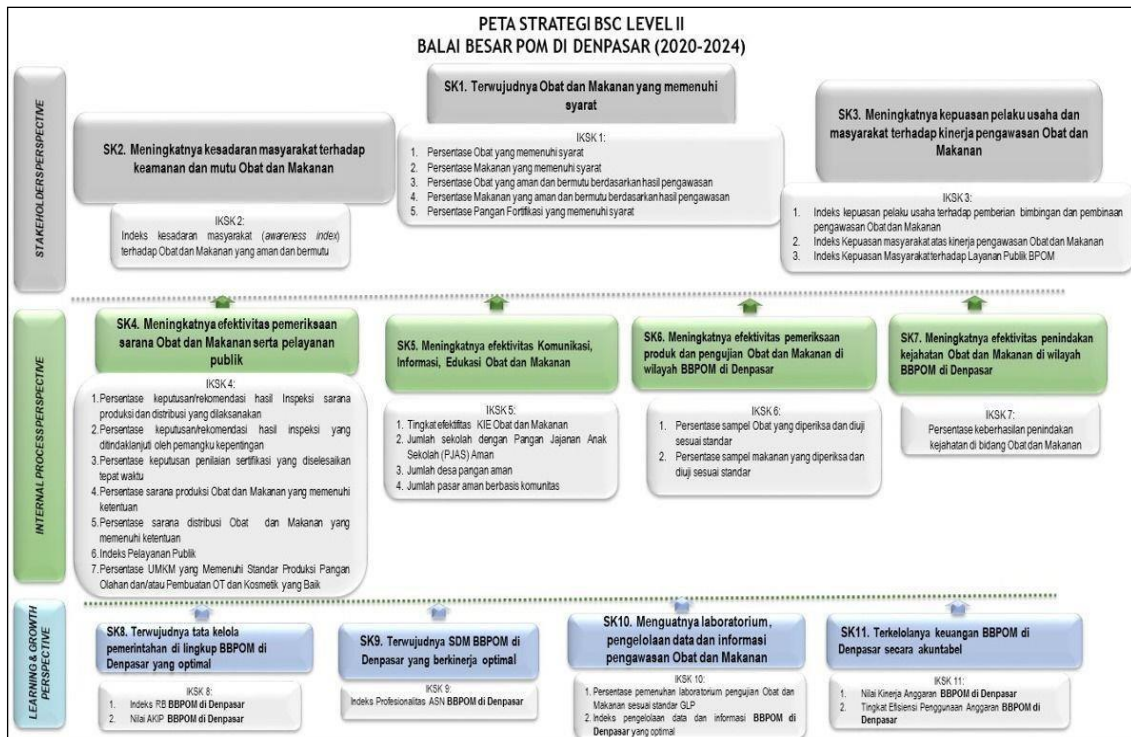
PETA STRATEGI BSC LEVEL II
BALAI BESAR POM DI DENPASAR (2020-2024)

STAKEHOLDERS PERSPECTIVE

SK1. Terwujudnya Obat dan Makanan yang memenuhi syarat

IKSK 1:
1. Persentase Obat yang memenuhi syarat
2. Persentase Makanan yang memenuhi syarat
3. Persentase Obat yang aman dan bermutu berdasarkan hasil pengawasan
4. Persentase Makanan yang aman dan bermutu berdasarkan hasil pengawasan
5. Persentase Pangan Fortifikasi yang memenuhi syarat

SK2. Meningkatnya kesadaran masyarakat terhadap keamanan dan mutu Obat dan Makanan

IKSK 2:
Indeks kesadaran masyarakat (awareness index) terhadap Obat dan Makanan yang aman dan bermutu

SK3. Meningkatnya kepuasan pelaku usaha dan masyarakat terhadap kinerja pengawasan Obat dan Makanan

IKSK 3:
1. Indeks kepuasan pelaku usaha terhadap pemberian bimbingan dan pembinaan pengawasan Obat dan Makanan
2. Indeks Kepuasan masyarakat atas kinerja pengawasan Obat dan Makanan
3. Indeks Kepuasan Masyarakat terhadap Layanan Publik BPOM

INTERNAL PROCESS PERSPECTIVE

SK4. Meningkatnya efektivitas pemeriksaan sarana Obat dan Makanan serta pelayanan publik

IKSK 4:
1. Persentase keputusan/rekomendasi hasil Inspeksi sarana produksi dan distribusi yang dilaksanakan
2. Persentase keputusan/rekomendasi hasil inspeksi yang ditindaklanjuti oleh pemangku kepentingan
3. Persentase keputusan penilaian sertifikasi yang diselesaikan tepat waktu
4. Persentase sarana produksi Obat dan Makanan yang memenuhi ketentuan
5. Persentase sarana distribusi Obat dan Makanan yang memenuhi ketentuan
6. Indeks Pelayanan Publik
7. Persentase UMKM yang Memenuhi Standar Produksi Pangan Olahan dan/atau Pembuatan OT dan Kosmetik yang Baik

SK5. Meningkatnya efektivitas Komunikasi, Informasi, Edukasi Obat dan Makanan

IKSK 5:
1. Tingkat efektifitas KIE Obat dan Makanan
2. Jumlah sekolah dengan Pangan Jajanan Anak Sekolah (PJAS) Aman
3. Jumlah desa pangan aman
4. Jumlah pasar aman berbasis komunitas

SK6. Meningkatnya efektivitas pemeriksaan produk dan pengujian Obat dan Makanan di wilayah BBPOM di Denpasar

IKSK 6:
1. Persentase sampel Obat yang diperiksa dan diuji sesuai standar
2. Persentase sampel makanan yang diperiksa dan diuji sesuai standar

SK7. Meningkatnya efektivitas penindakan kejahatan Obat dan Makanan di wilayah BBPOM di Denpasar

IKSK 7:
Persentase keberhasilan penindakan kejahatan di bidang Obat dan Makanan

LEARNING & GROWTH PERSPECTIVE

SK8. Terwujudnya tata kelola pemerintahan di lingkup BBPOM di Denpasar yang optimal

IKSK 8:
1. Indeks RB BBPOM di Denpasar
2. Nilai AKIP BBPOM di Denpasar

SK9. Terwujudnya SDM BBPOM di Denpasar yang berkinerja optimal

IKSK 9:
Indeks Profesionalitas ASN BBPOM di Denpasar

SK10. Menguatnya laboratorium, pengelolaan data dan informasi pengawasan Obat dan Makanan

IKSK 10:
1. Persentase pemenuhan laboratorium pengujian Obat dan Makanan sesuai standar GLP
2. Indeks pengelolaan data dan informasi BBPOM di Denpasar yang optimal

SK11. Terkelolanya keuangan BBPOM di Denpasar secara akuntabel

IKSK 11:
1. Nilai Kinerja Anggaran BBPOM di Denpasar
2. Tingkat Efisiensi Penggunaan Anggaran BBPOM di Denpasar